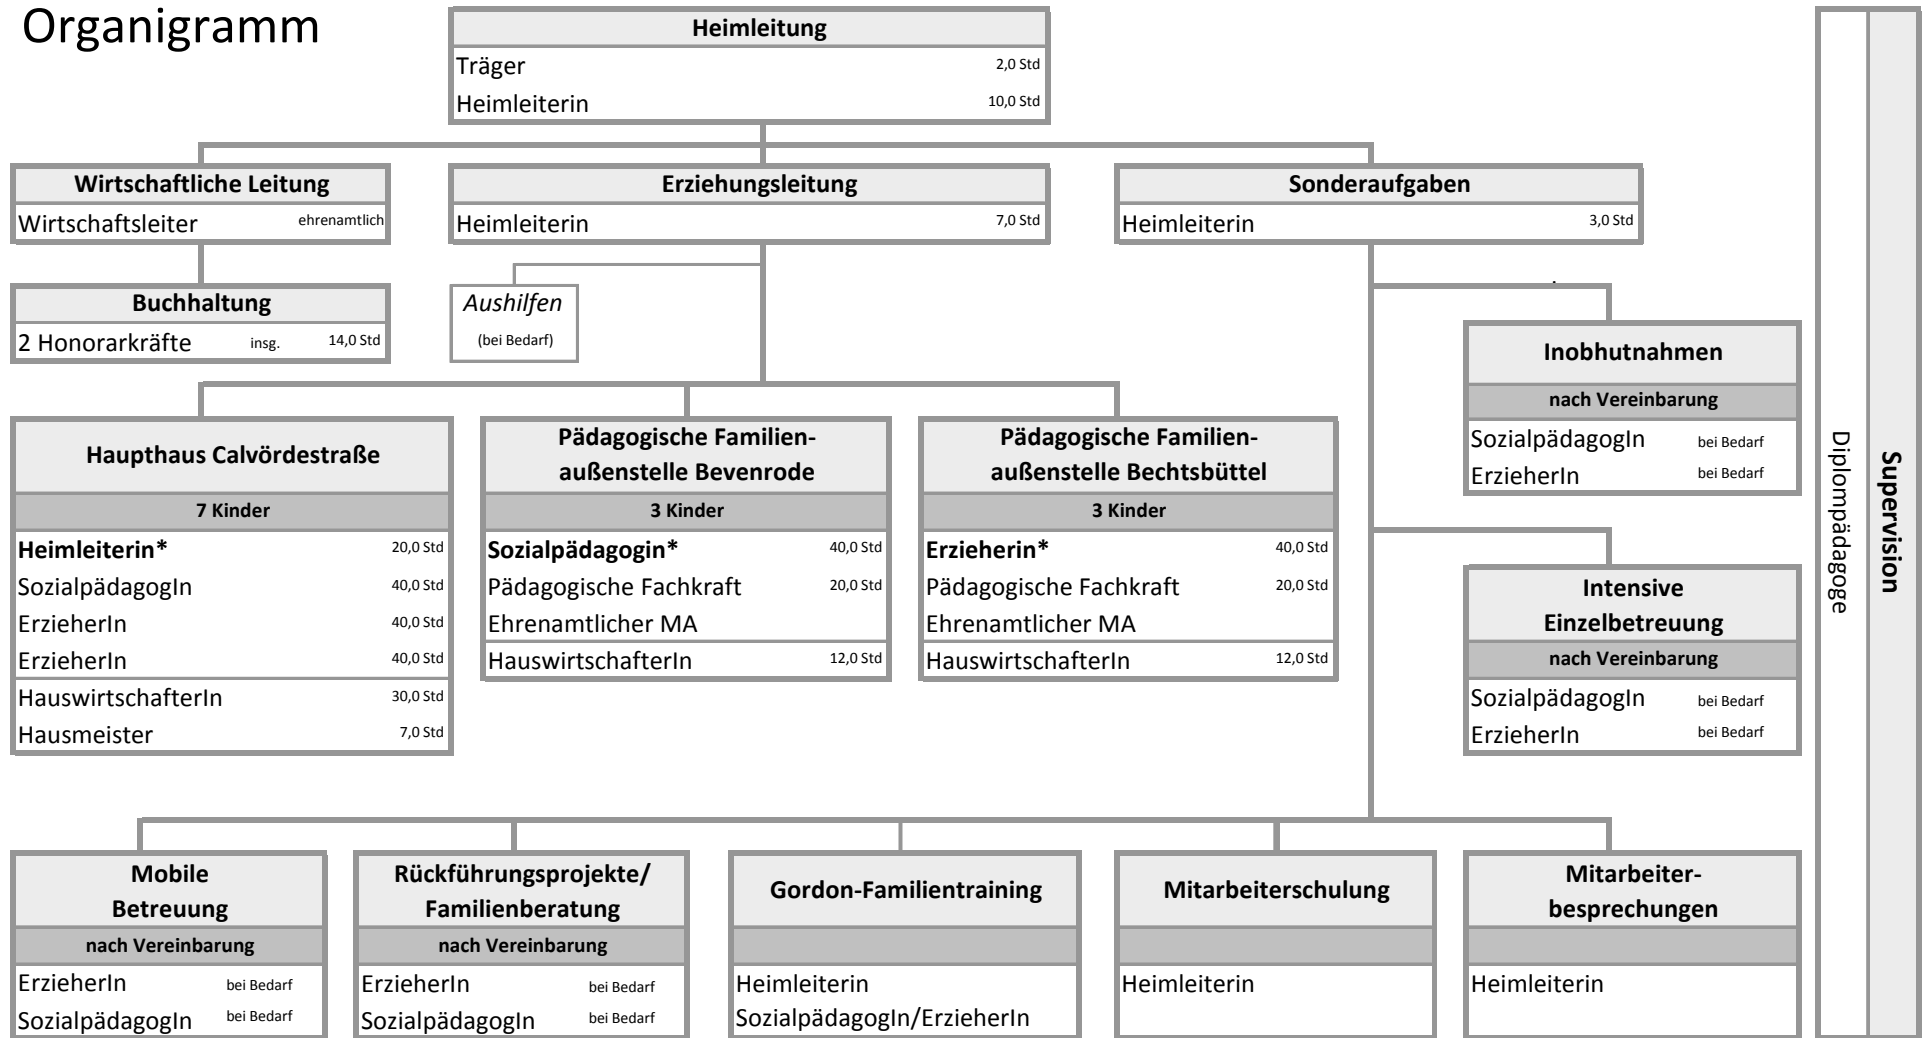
Organigramm

**Heimleitung**
Träger 2,0 Std
Heimleiterin 10,0 Std

**Wirtschaftliche Leitung**
Wirtschaftsleiter ehrenamtlich

**Buchhaltung**
2 Honorarkräfte insg. 14,0 Std

**Erziehungsleitung**
Heimleiterin 7,0 Std

*Aushilfen*
(bei Bedarf)

**Sonderaufgaben**
Heimleiterin 3,0 Std

**Inobhutnahmen**
**nach Vereinbarung**
SozialpädagogIn bei Bedarf
ErzieherIn bei Bedarf

**Intensive Einzelbetreuung**
**nach Vereinbarung**
SozialpädagogIn bei Bedarf
ErzieherIn bei Bedarf

**Haupthaus Calvördestraße**
**7 Kinder**
**Heimleiterin*** 20,0 Std
SozialpädagogIn 40,0 Std
ErzieherIn 40,0 Std
ErzieherIn 40,0 Std
HauswirtschafterIn 30,0 Std
Hausmeister 7,0 Std

**Pädagogische Familienaußenstelle Bevenrode**
**3 Kinder**
**Sozialpädagogin*** 40,0 Std
Pädagogische Fachkraft 20,0 Std
Ehrenamtlicher MA
HauswirtschafterIn 12,0 Std

**Pädagogische Familienaußenstelle Bechtsbüttel**
**3 Kinder**
**Erzieherin*** 40,0 Std
Pädagogische Fachkraft 20,0 Std
Ehrenamtlicher MA
HauswirtschafterIn 12,0 Std

**Mobile Betreuung**
**nach Vereinbarung**
ErzieherIn bei Bedarf
SozialpädagogIn bei Bedarf

**Rückführungsprojekte/ Familienberatung**
**nach Vereinbarung**
ErzieherIn bei Bedarf
SozialpädagogIn bei Bedarf

**Gordon-Familientraining**
Heimleiterin
SozialpädagogIn/ErzieherIn

**Mitarbeiterschulung**
Heimleiterin

**Mitarbeiterbesprechungen**
Heimleiterin

Diplompädagoge
**Supervision**